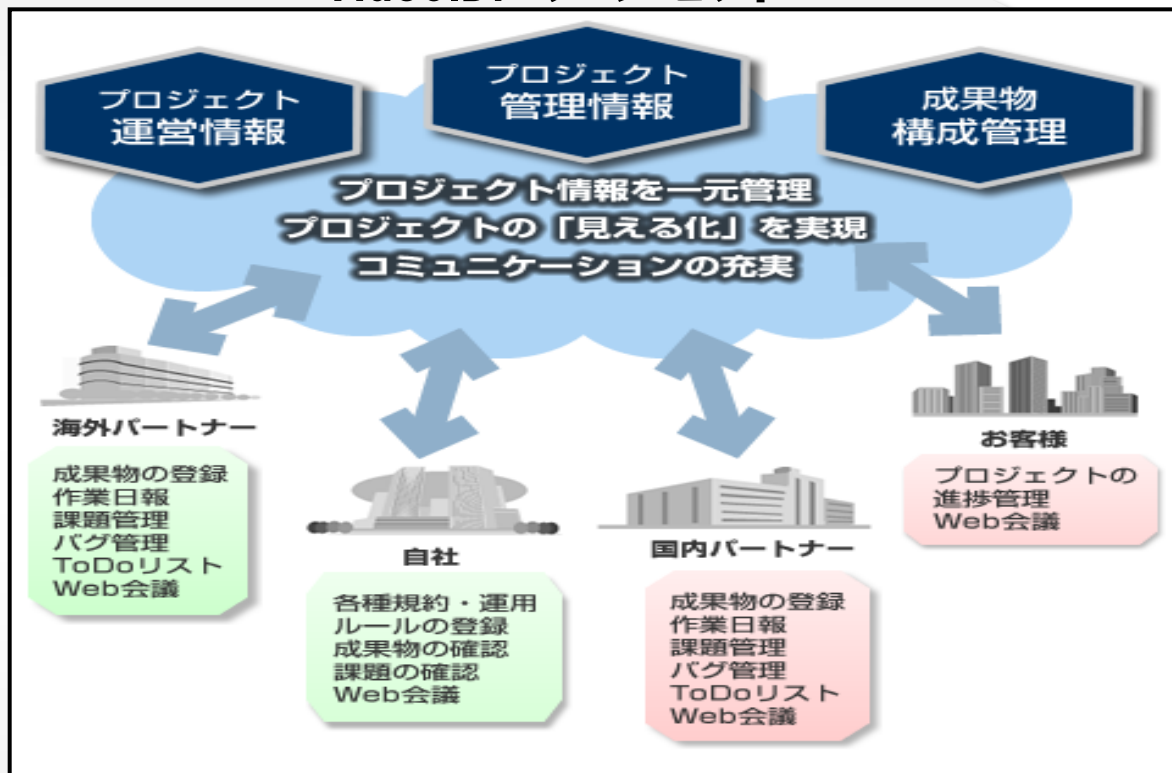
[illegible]

プロジェクト 運営情報

プロジェクト 管理情報

成果物 構成管理

プロジェクト情報を一元管理
プロジェクトの「見える化」を実現
コミュニケーションの充実

海外パートナー

成果物の登録
作業日報
課題管理
バグ管理
ToDoリスト
Web会議

自社

各種規約・運用
ルールの登録
成果物の確認
課題の確認
Web会議

国内パートナー

成果物の登録
作業日報
課題管理
バグ管理
ToDoリスト
Web会議

お客様

プロジェクトの
進捗管理
Web会議